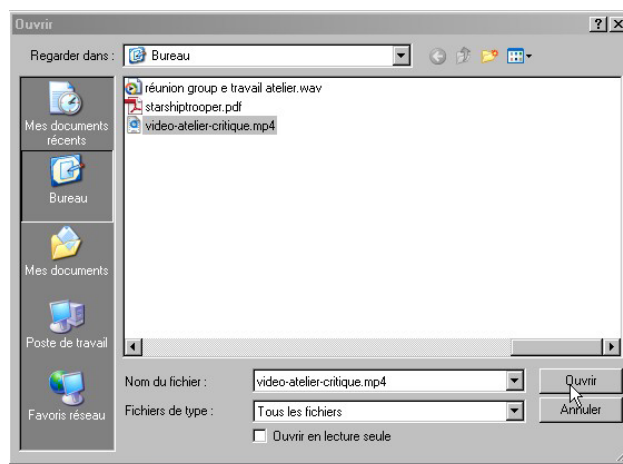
Ouvrir

?

X

Regarder dans :

Bureau

Mes documents récents

Bureau

Mes documents

Poste de travail

Favoris réseau

réunion group e travail atelier.wav

starshiptrooper.pdf

video-atelier-critique.mp4

Nom du fichier :

video-atelier-critique.mp4

Ouvrir

Fichiers de type :

Tous les fichiers

Annuler

Ouvrir en lecture seule